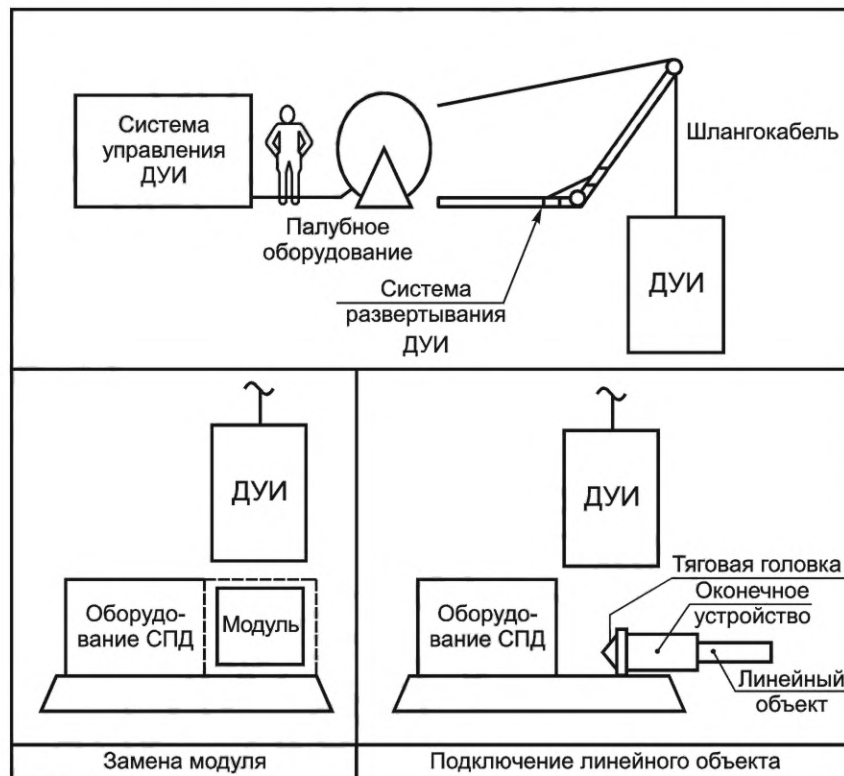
Система управления ДУИ

Палубное оборудование

Шлангокабель

Система развертывания ДУИ

ДУИ

ДУИ

Оборудование СПД

Модуль

Замена модуля

ДУИ

Тяговая головка

Оконечное устройство

Оборудование СПД

Линейный объект

Подключение линейного объекта